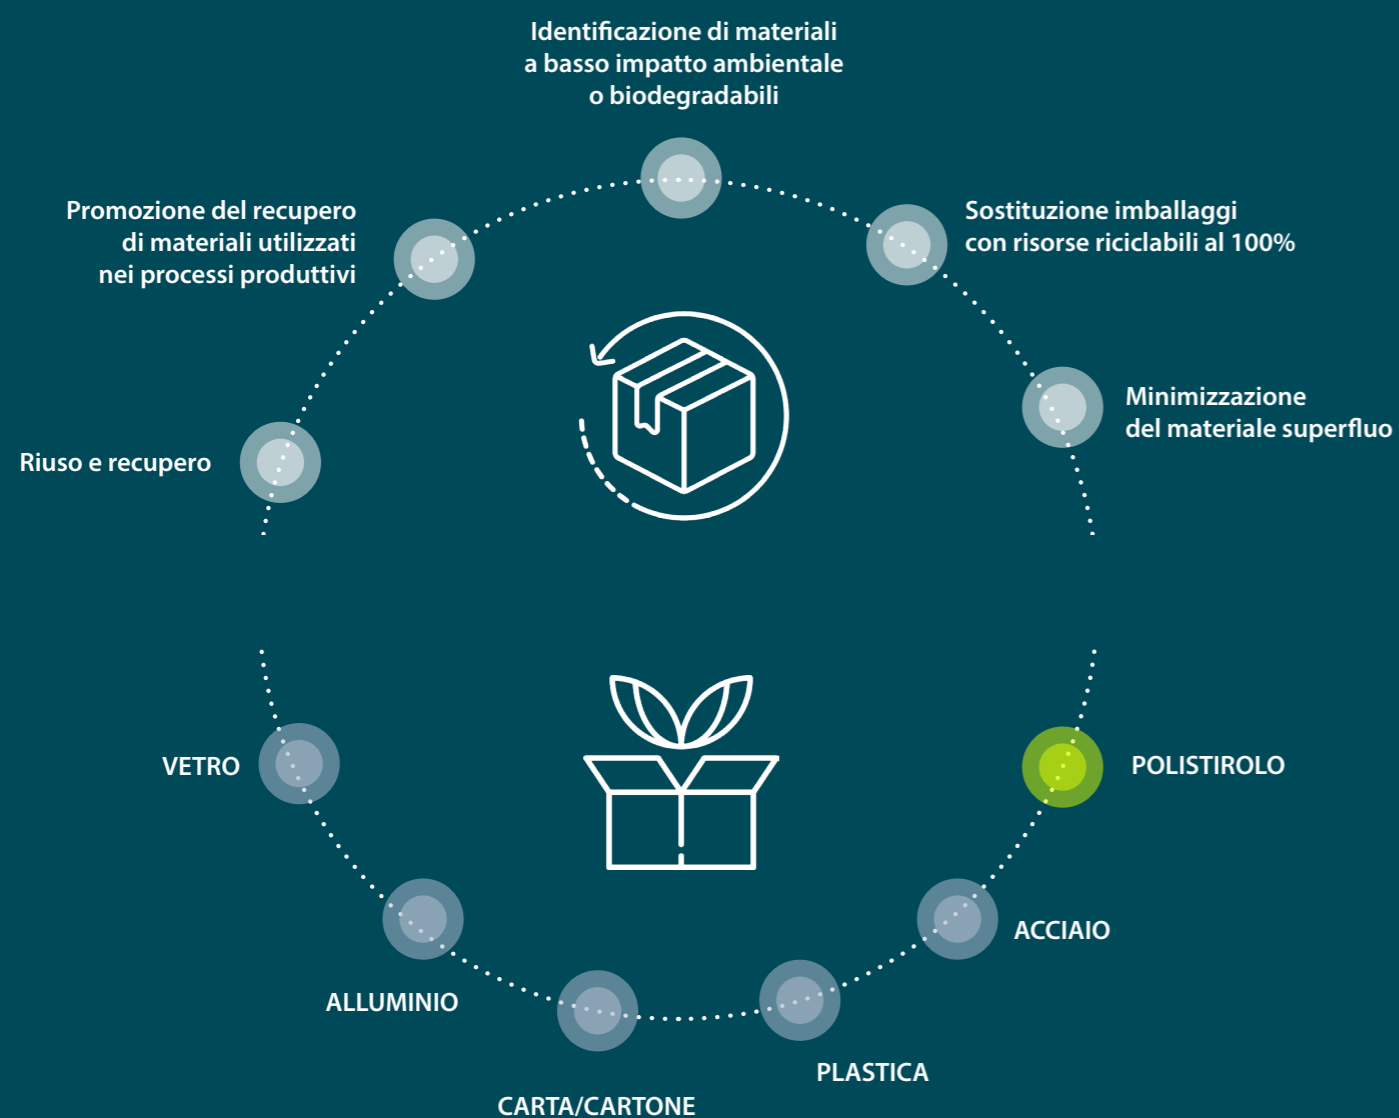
Identificazione di materiali a basso impatto ambientale o biodegradabili

Promozione del recupero di materiali utilizzati nei processi produttivi

Sostituzione imballaggi con risorse riciclabili al 100%

Minimizzazione del materiale superfluo

Riuso e recupero

VETRO

POLISTIROLO

ACCIAIO

ALLUMINIO

PLASTICA

CARTA/CARTONE